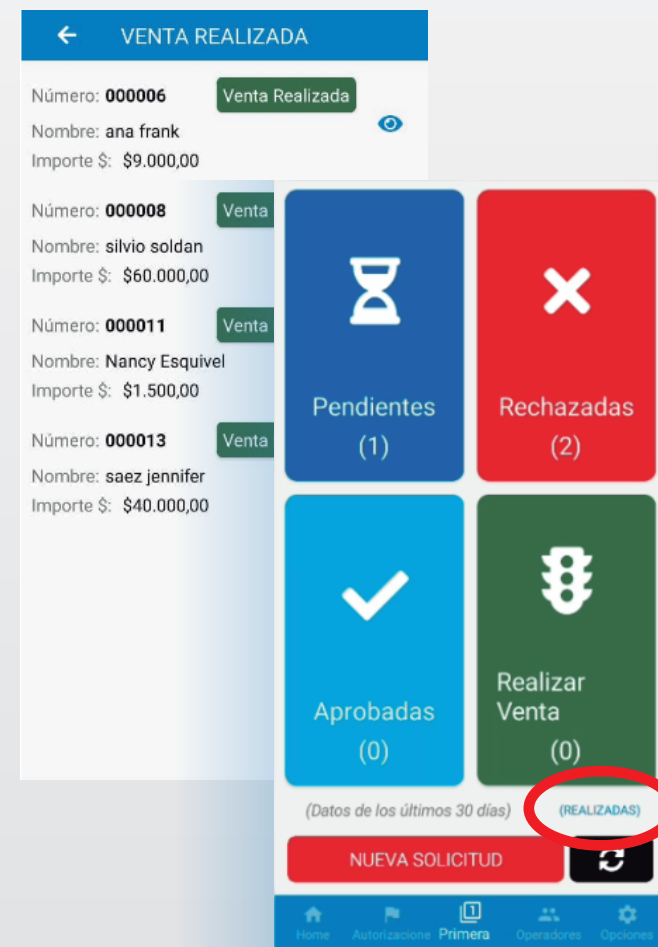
VENTA REALIZADA

Número: **000006** Venta Realizada
Nombre: ana frank
Importe $: $9.000,00

Número: **000008** Venta
Nombre: silvio soldan
Importe $: $60.000,00

Número: **000011** Venta
Nombre: Nancy Esquivel
Importe $: $1.500,00

Número: **000013** Venta
Nombre: saez jennifer
Importe $: $40.000,00

Pendientes
(1)

Rechazadas
(2)

Aprobadas
(0)

Realizar Venta
(0)

(Datos de los últimos 30 días) (REALIZADAS)

NUEVA SOLICITUD

Home Autorizacione 1 Primera Operadores Opciones